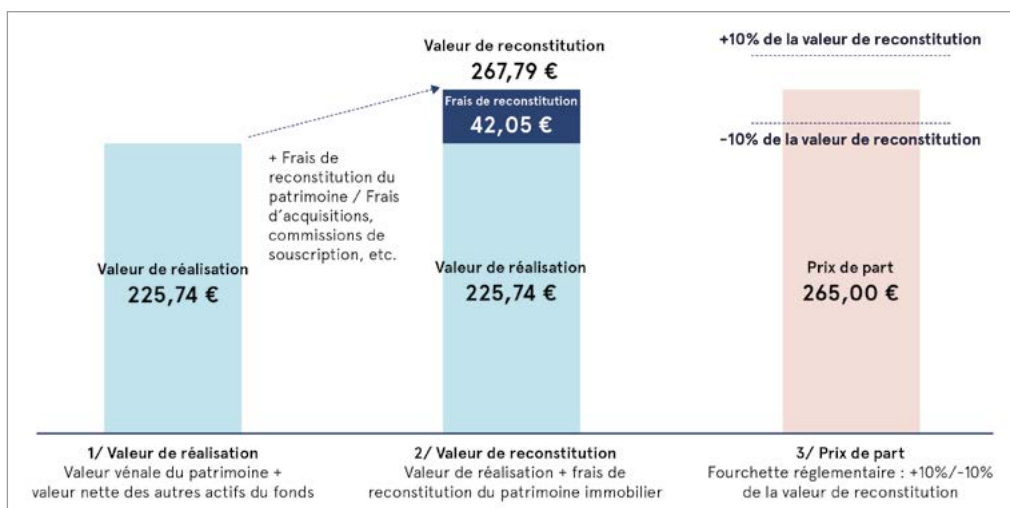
Valeur de reconstitution
267,79 €

+10% de la valeur de reconstitution

Frais de reconstitution
42,05 €

+ Frais de reconstitution du patrimoine / Frais d´acquisitions, commissions de souscription, etc.

-10% de la valeur de reconstitution

Valeur de réalisation
225,74 €

Valeur de réalisation
225,74 €

Prix de part
265,00 €

1/ Valeur de réalisation
Valeur vénale du patrimoine + valeur nette des autres actifs du fonds

2/ Valeur de reconstitution
Valeur de réalisation + frais de reconstitution du patrimoine immobilier

3/ Prix de part
Fourchette réglementaire : +10%/-10% de la valeur de reconstitution